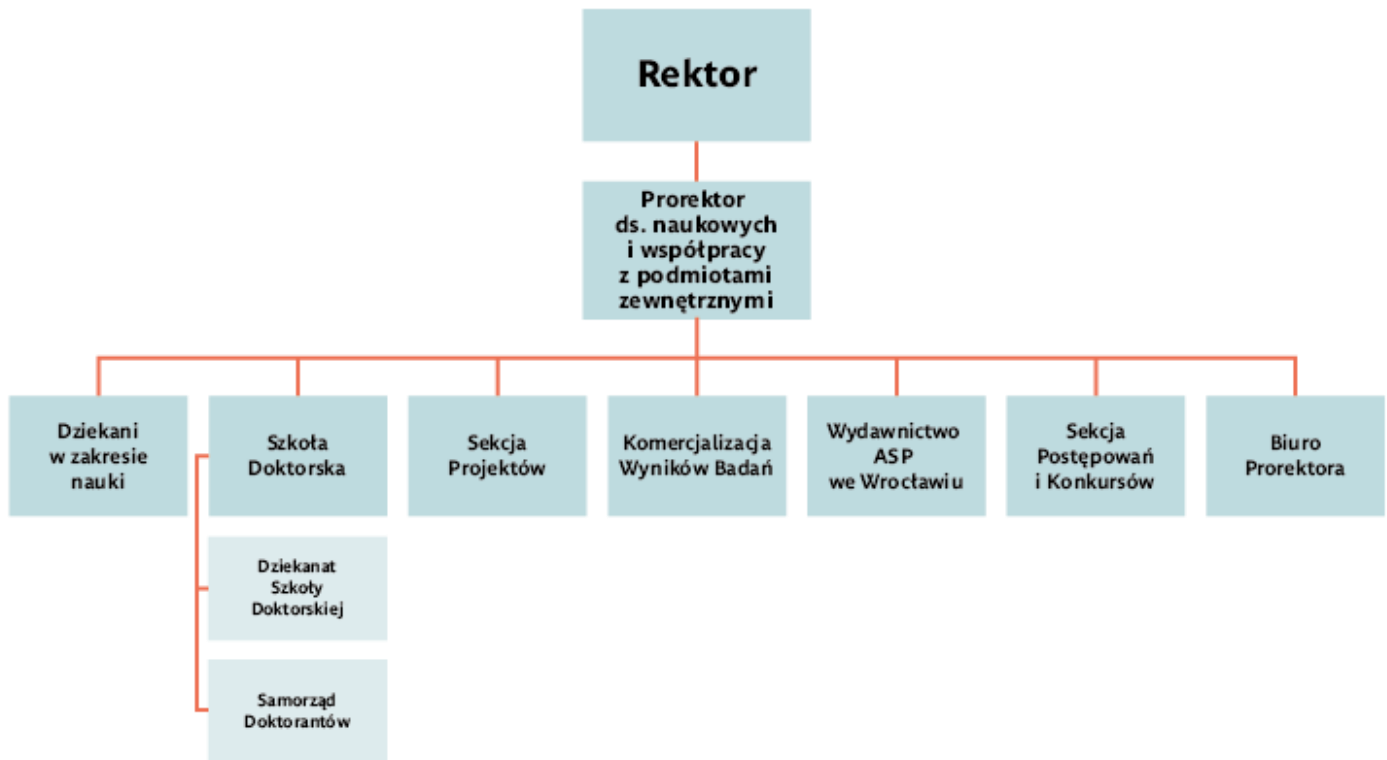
Rektor

Prorektor ds. naukowych i współpracy z podmiotami zewnętrznymi

Dziekani w zakresie nauki

Szkoła Doktorska

Dziekanat Szkoły Doktorskiej

Samorząd Doktorantów

Sekcja Projektów

Komercjalizacja Wyników Badań

Wydawnictwo ASP we Wrocławiu

Sekcja Postępowań i Konkursów

Biuro Prorektora